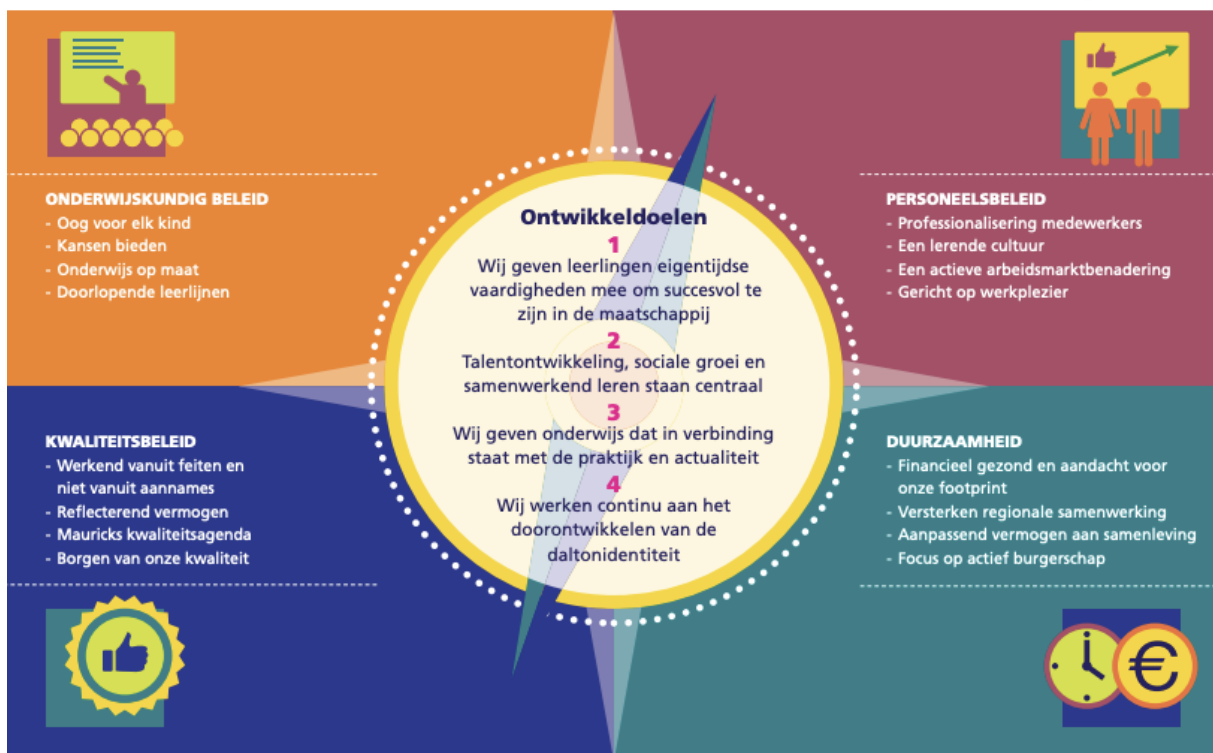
ONDERWIJSKUNDIG BELEID
- Oog voor elk kind
- Kansen bieden
- Onderwijs op maat
- Doorlopende leerlijnen

PERSONEELSBELEID
- Professionalisering medewerkers
- Een lerende cultuur
- Een actieve arbeidsmarktbenadering
- Gericht op werkplezier

Ontwikkeldoelen
1
Wij geven leerlingen eigentijdse vaardigheden mee om succesvol te zijn in de maatschappij
2
Talentontwikkeling, sociale groei en samenwerkend leren staan centraal
3
Wij geven onderwijs dat in verbinding staat met de praktijk en actualiteit
4
Wij werken continu aan het doorontwikkelen van de daltonidentiteit

KWALITEITSBELEID
- Werkend vanuit feiten en niet vanuit aannames
- Reflecterend vermogen
- Mauricks kwaliteitsagenda
- Borgen van onze kwaliteit

DUURZAAMHEID
- Financieel gezond en aandacht voor onze footprint
- Versterken regionale samenwerking
- Aanpassend vermogen aan samenleving
- Focus op actief burgerschap

€